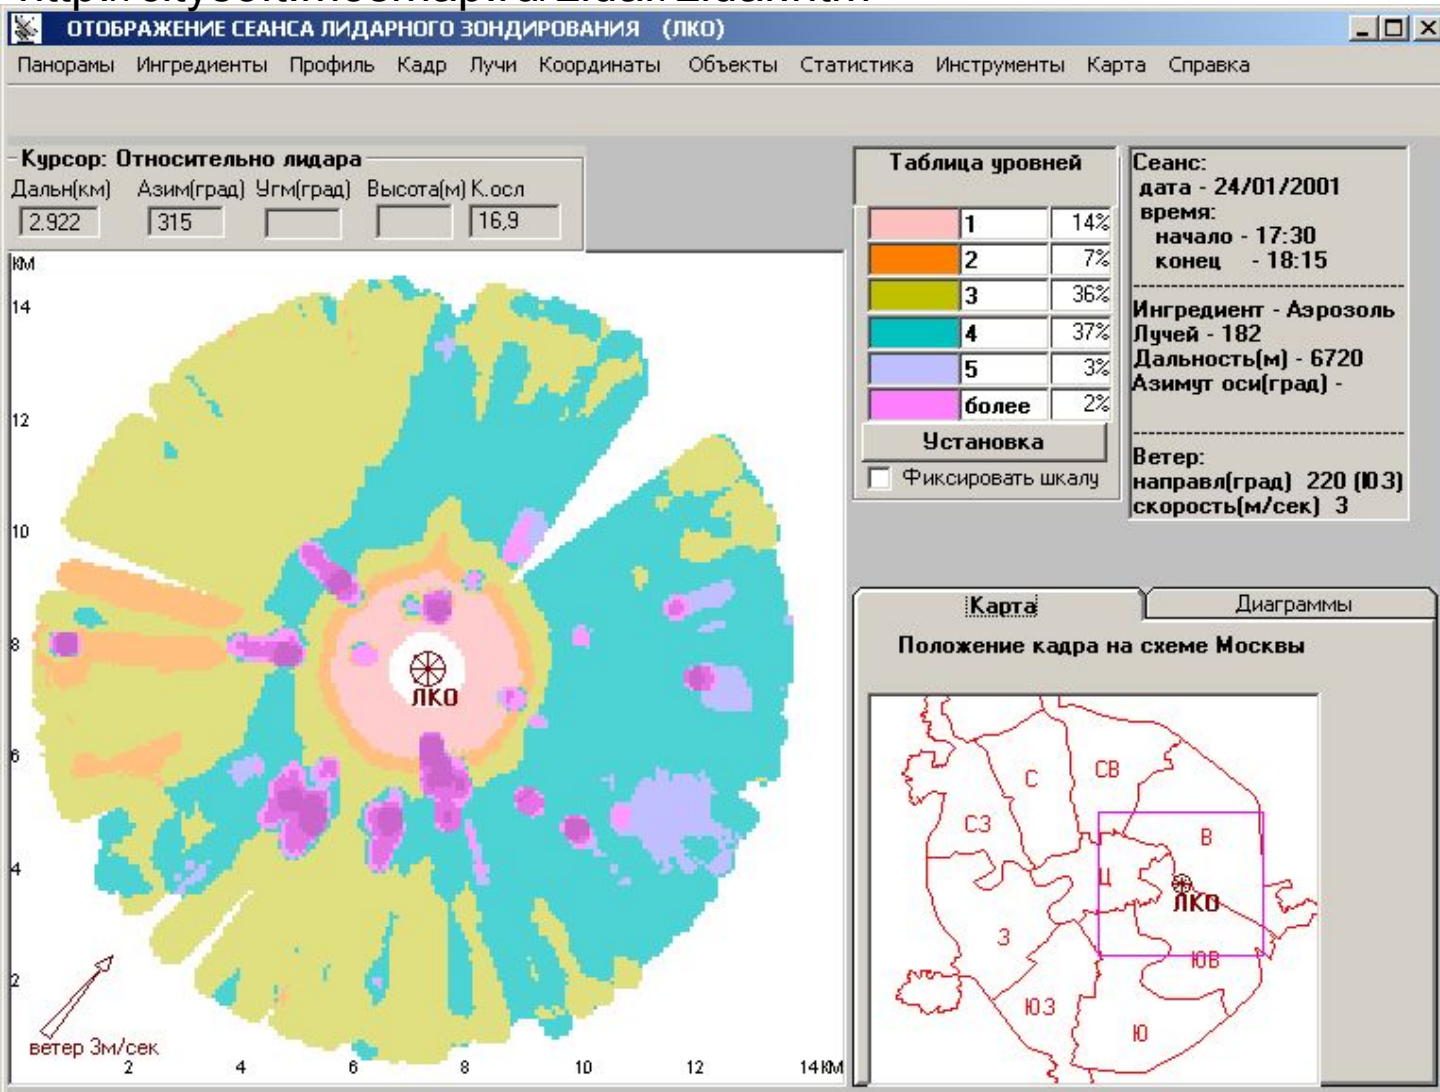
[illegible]

ОТОБРАЖЕНИЕ СЕАНСА ЛИДАРНОГО ЗОНДИРОВАНИЯ (ЛКО)

Панорамы Ингредиенты Профиль Кадр Лучи Координаты Объекты Статистика Инструменты Карта Справка

Курсор: Относительно лидара
Дальн(км) Азим(град) Угм(град) Высота(м) К.осл
2,922 315 16,9

КМ
14
12
10
8
6
4
2
2 4 6 8 10 12 14 КМ

ЛКО
ветер 3м/сек

Таблица уровней

| | | |
|---|---|---|
| | 1 | 14% |
| | 2 | 7% |
| | 3 | 36% |
| | 4 | 37% |
| | 5 | 3% |
| | более | 2% |

Установка
Фиксировать шкалу

Сеанс:
дата - 24/01/2001
время:
начало - 17:30
конец - 18:15

Ингредиент - Аэрозоль
Лучей - 182
Дальность(м) - 6720
Азимут оси(град) -

Ветер:
направл(град) 220 (ЮЗ)
скорость(м/сек) 3

Карта
Диаграммы

Положение кадра на схеме Москвы

С
СВ
СЗ
В
Ц
ЛКО
З
ЮВ
ЮЗ
Ю